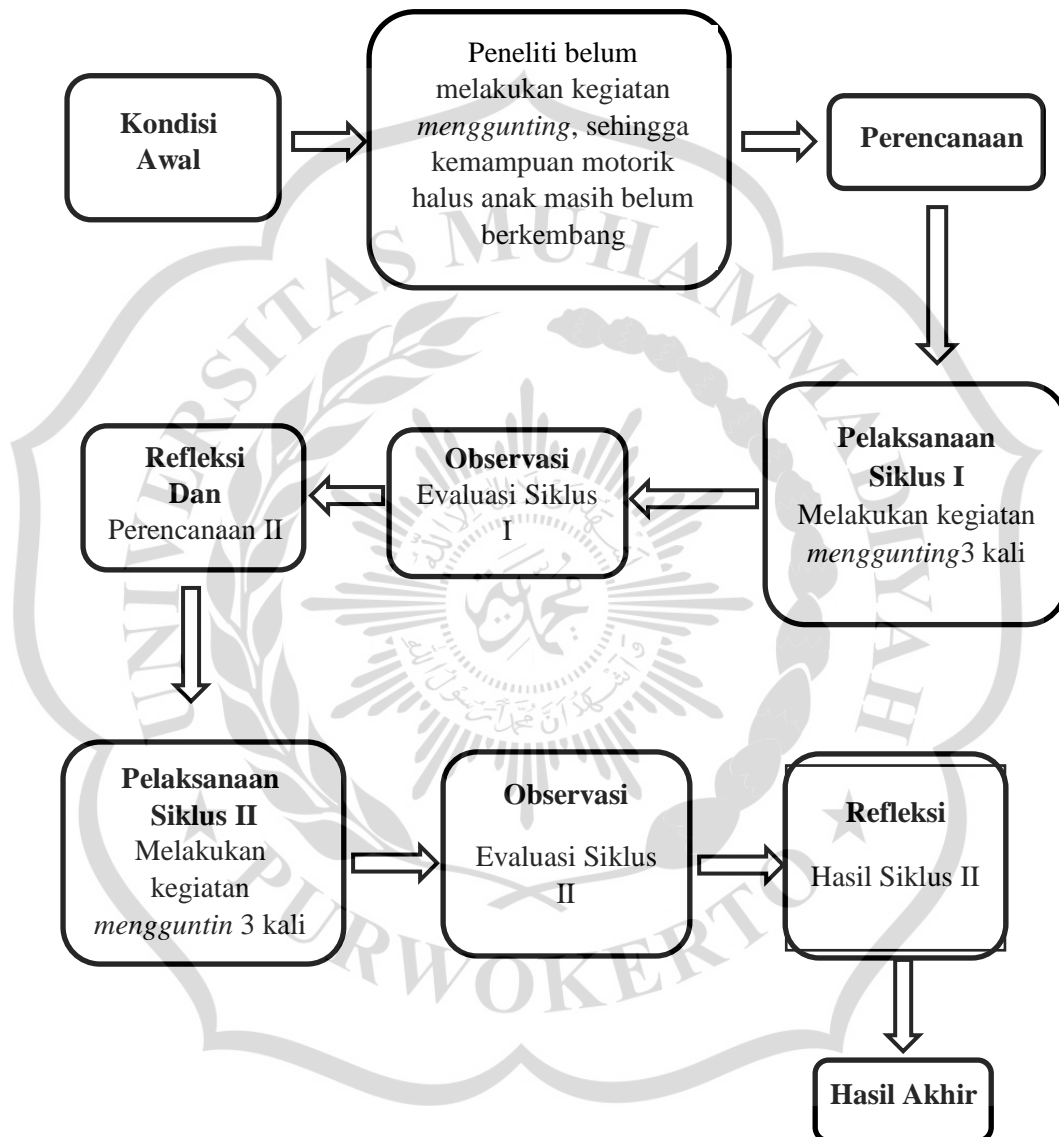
Kondisi Awal

Peneliti belum melakukan kegiatan *mengguntin*g, sehingga kemampuan motorik halus anak masih belum berkembang

Perencanaan

Pelaksanaan Siklus I
Melakukan kegiatan *menggunting*3 kali

Observasi
Evaluasi Siklus I

Refleksi Dan
Perencanaan II

Pelaksanaan Siklus II
Melakukan kegiatan *mengguntin* 3 kali

Observasi
Evaluasi Siklus II

Refleksi
Hasil Siklus II

Hasil Akhir

UNIVERSITAS MUHAMMADIYAH PURWOKERTO